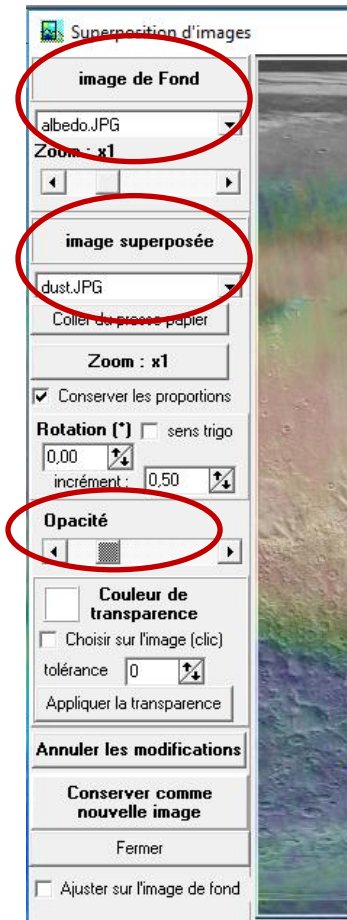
Superposition d'images

image de Fond

albedo.JPG

Zoom : x1

image superposée

dust.JPG

Coller du presse papier

Zoom : x1

Conserver les proportions

Rotation (°) sens trigo

0,00

incrément : 0,50

Opacité

Couleur de transparence

Choisir sur l'image (clic)

tolérance 0

Appliquer la transparence

Annuler les modifications

Conserver comme nouvelle image

Fermer

Ajuster sur l'image de fond